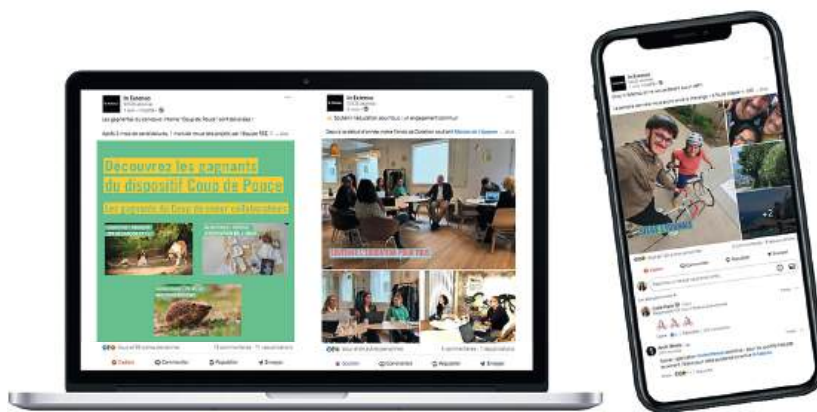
In Extenso

Découvrez les gagnants du dispositif Coup de Pouce

Les gagnants du Coup de coeur collaborateurs

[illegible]

Soutien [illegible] Pour tous

J'aime Commenter Republier Envoyer

In Extenso

J'aime Commenter Republier Envoyer

In Extenso

J'aime Commenter Republier Envoyer

+2